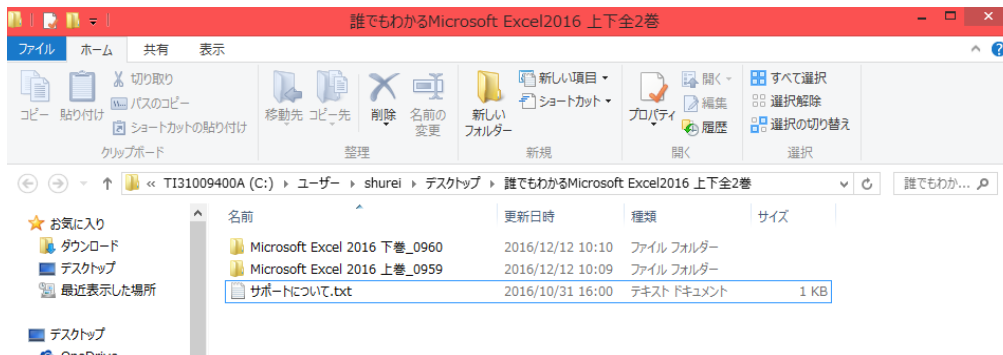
誰でもわかるMicrosoft Excel2016 上下全2巻

ファイル ホーム 共有 表示

コピー 貼り付け 切り取り パスのコピー ショートカットの貼り付け
クリップボード

移動先 コピー先 削除 名前の変更
整理

新しいフォルダー 新しい項目 ▾ ショートカット ▾
新規

プロパティ 開く ▾ 編集 履歴
開く

すべて選択 選択解除 選択の切り替え
選択

« TI31009400A (C:) › ユーザー › shurei › デスクトップ › 誰でもわかるMicrosoft Excel2016 上下全2巻

誰でもわか...

お気に入り
ダウンロード
デスクトップ
最近表示した場所

デスクトップ

| 名前 | 更新日時 | 種類 | サイズ |
|---|---|---|---|
| Microsoft Excel 2016 下巻_0960 | 2016/12/12 10:10 | ファイル フォルダー | |
| Microsoft Excel 2016 上巻_0959 | 2016/12/12 10:09 | ファイル フォルダー | |
| サポートについて.txt | 2016/10/31 16:00 | テキスト ドキュメント | 1 KB |